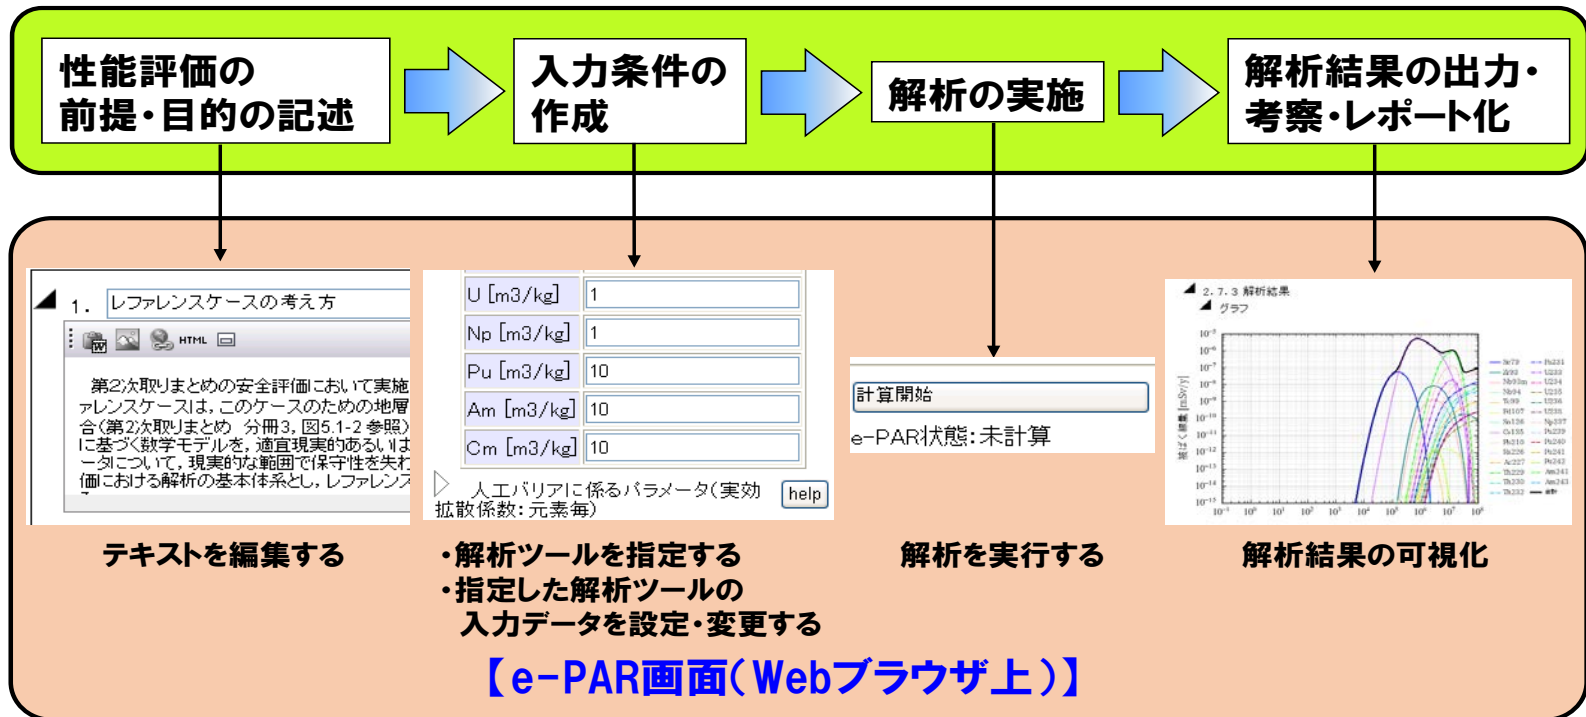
性能評価の前提・目的の記述

入力条件の作成

解析の実施

解析結果の出力・考察・レポート化

1. レファレンスケースの考え方

HTML

第2次取りまとめの安全評価において実施
ァレンスケースは，このケースのための地層
合（第2次取りまとめ 分冊3，図5.1-2 参照）
に基づく数学モデルを，適宜現実的あるいは
ータについて，現実的な範囲で保守性を失わ
価における解析の基本体系とし，レファレンス

| U [m3/kg] | 1 |
|---|---|
| Np [m3/kg] | 1 |
| Pu [m3/kg] | 10 |
| Am [m3/kg] | 10 |
| Cm [m3/kg] | 10 |

人工バリアに係るパラメータ（実効拡散係数：元素毎）

help

計算開始

e-PAR状態：未計算

2.7.3 解析結果

グラフ

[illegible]

テキストを編集する

・解析ツールを指定する
・指定した解析ツールの入力データを設定・変更する

解析を実行する

解析結果の可視化

【e-PAR画面（Webブラウザ上）】